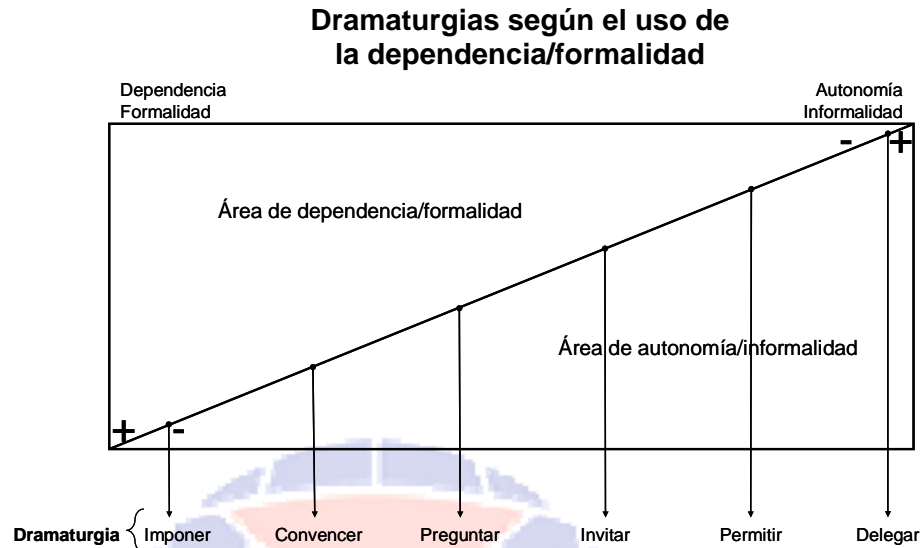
Dramaturgias según el uso de la dependencia/formalidad

Dependencia
Formalidad

Autonomía
Informalidad

-
+

Área de dependencia/formalidad

Área de autonomía/informalidad

+
-

Dramaturgia Imponer Convencer Preguntar Invitar Permitir Delegar